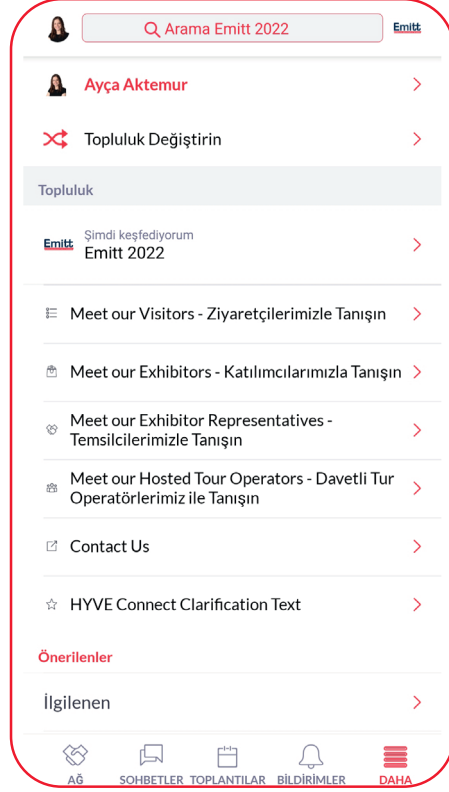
Arama Emitt 2022

Emitt

Ayça Aktemur

Topluluk Değiştirin

Topluluk

Emitt

Şimdi keşfediyorum

Emitt 2022

Meet our Visitors - Ziyaretçilerimizle Tanışın

Meet our Exhibitors - Katılımcılarımızla Tanışın

Meet our Exhibitor Representatives - Temsilcilerimizle Tanışın

Meet our Hosted Tour Operators - Davetli Tur Operatörlerimiz ile Tanışın

Contact Us

HYVE Connect Clarification Text

Önerilenler

İlgilenen

AĞ SOHBETLER TOPLANTILAR BİLDİRİMLER DAHA